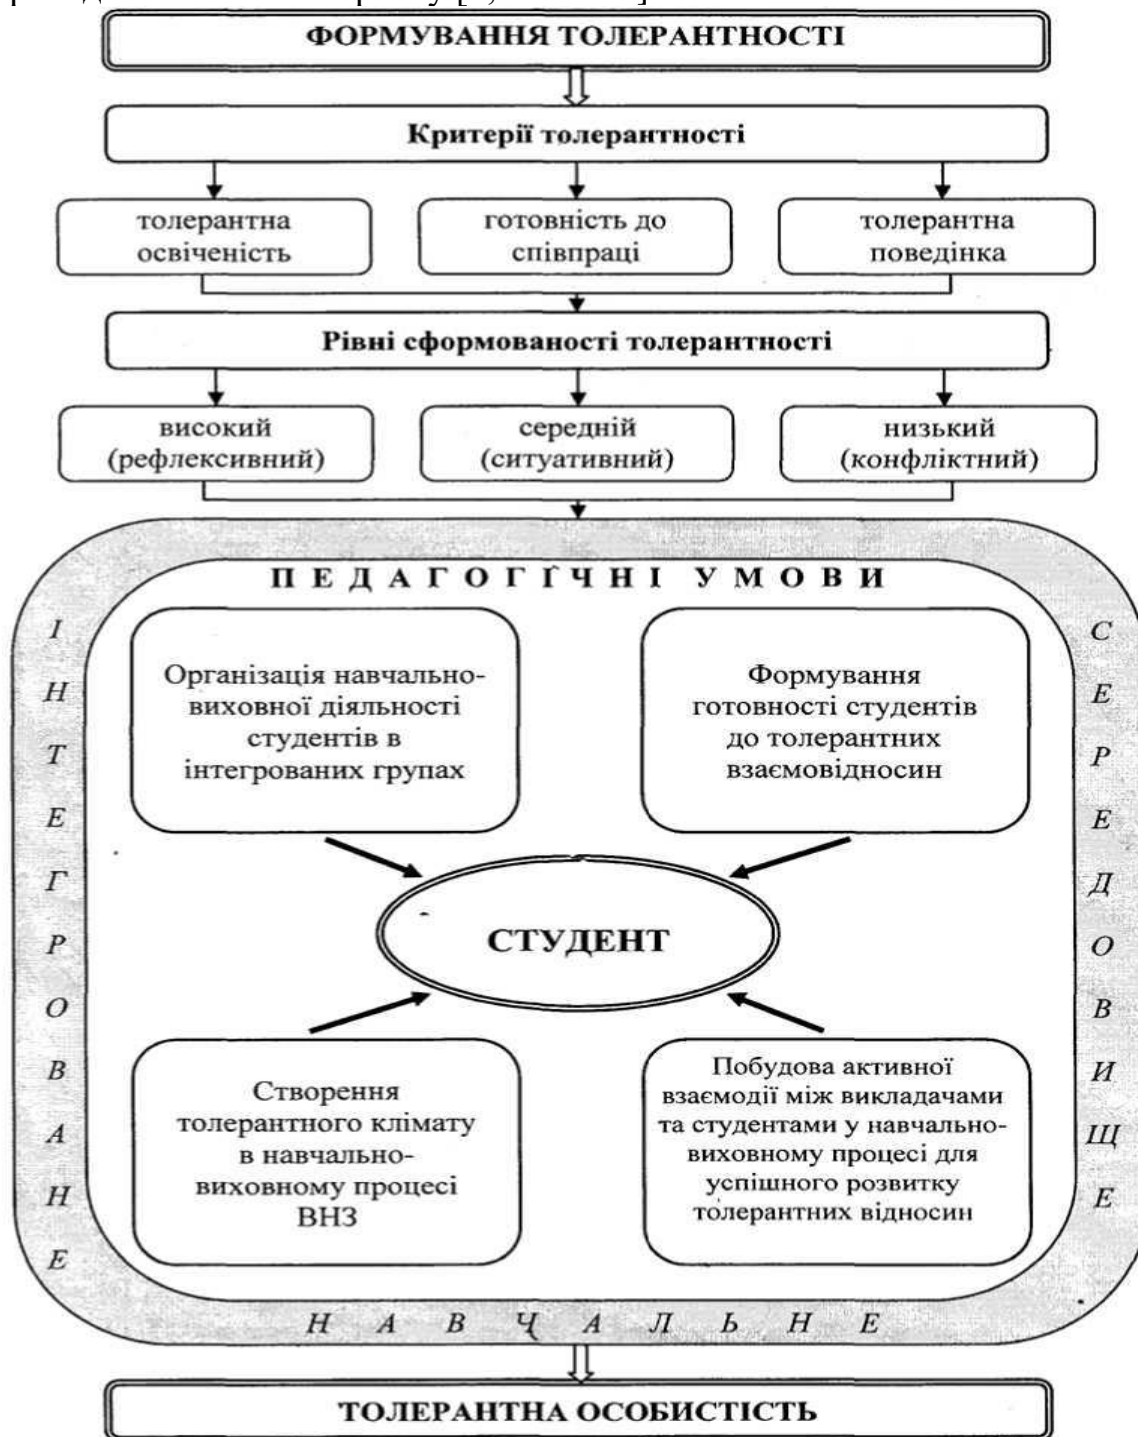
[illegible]

ФОРМУВАННЯ ТОЛЕРАНТНОСТІ

Критерії толерантності

толерантна освіченість

готовність до співпраці

толерантна поведінка

Рівні сформованості толерантності

високий (рефлексивний)

середній (ситуативний)

низький (конфліктний)

ПЕДАГОГІЧНІ УМОВИ

Організація навчально-виховної діяльності студентів в інтегрованих групах

Формування готовності студентів до толерантних взаємовідносин

СТУДЕНТ

Створення толерантного клімату в навчально-виховному процесі ВНЗ

Побудова активної взаємодії між викладачами та студентами у навчально-виховному процесі для успішного розвитку толерантних відносин

І Н Т Е Г Р О В А Н Е

С Е Р Е Д О В И Щ Е

Н А В Ч А Л Ь Н Е

ТОЛЕРАНТНА ОСОБИСТІСТЬ